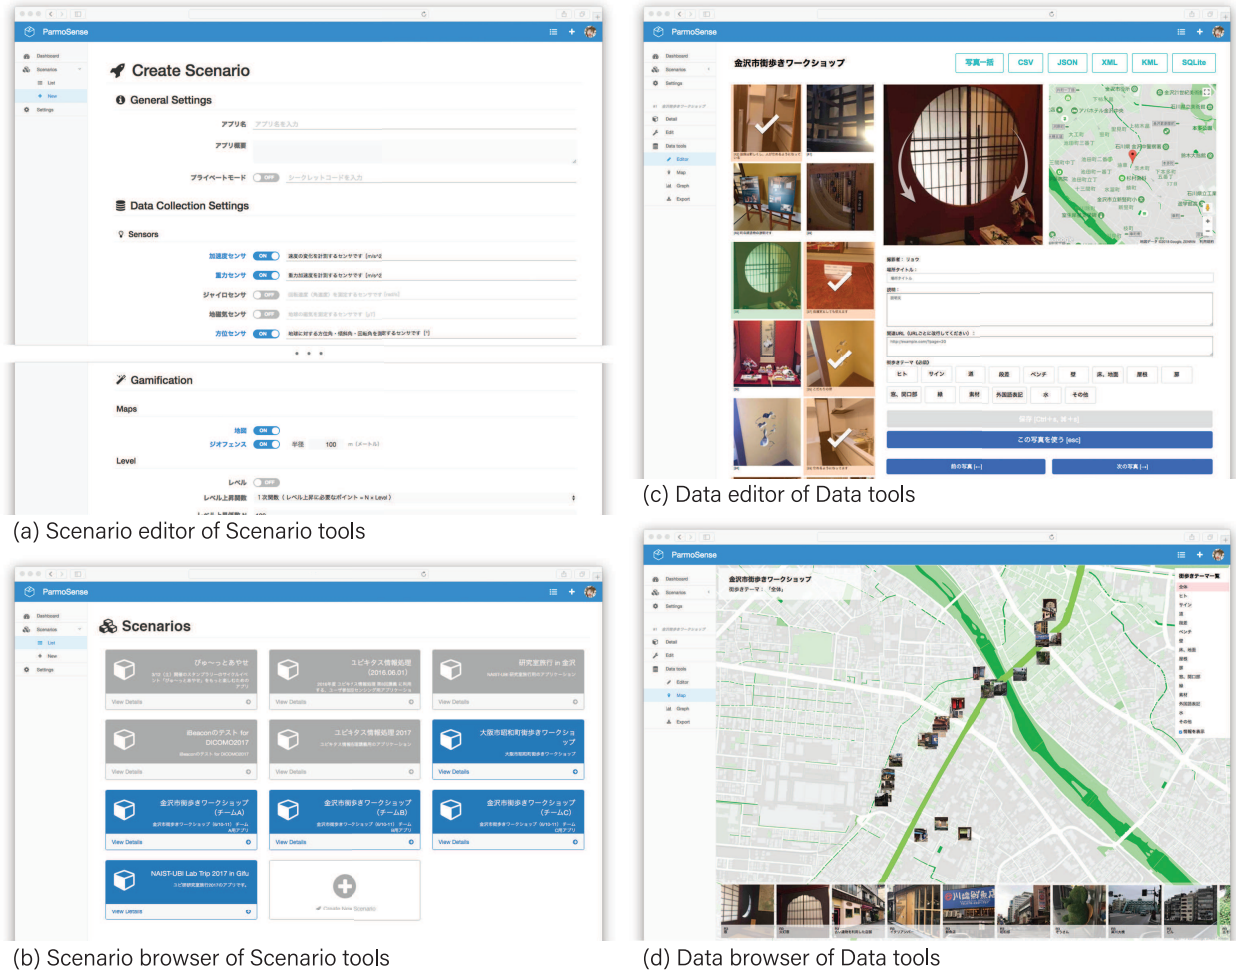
ParmoSense

Dashboard
Scenarios
List
New
Settings

Create Scenario

General Settings

アプリ名 アプリ名を入力

アプリ概要

プライベートモード OFF シークレットコードを入力

Data Collection Settings

Sensors

加速度センサ ON 速度の変化を計測するセンサです [m/s^2]

重力センサ ON 重力加速度を計測するセンサです [m/s^2]

ジャイロセンサ OFF

地磁気センサ OFF

方位センサ ON

Gamification

Maps

地図 ON

ジオフェンス ON 半径 100 m (メートル)

Level

レベル OFF

レベル上昇回数 1次関数 (レベル上昇に必要なポイント = N x Level)

(a) Scenario editor of Scenario tools

ParmoSense

金沢市街歩きワークショップ

写真一括 CSV JSON XML KML SQLite

Dashboard
Scenarios
Settings
Detail
Edit
Data tools
Editor
Map
Graph
Export

撮影者：リョウ
場所タイトル：
説明：
関連URL (URLがあれば記入してください)：
街歩きテーマ (必須)
ヒト サイン 道 段差 ベンチ 壁 床、地面 屋根 扉
窓、開口部 柵 素材 外国語表記 水 その他

保存 (Ctrl+s, ⌘+s)
この写真を使う [esc]
前の写真 [←]
次の写真 [→]

(c) Data editor of Data tools

ParmoSense

Dashboard
Scenarios
List
New
Settings

Scenarios

ぴゅーとあやせ
View Details

ユビキタス情報処理 (2016.06.01)
View Details

研究室旅行 in 金沢
View Details

iBeaconのテスト for DICOMO2017
View Details

ユビキタス情報処理 2017
View Details

大阪市昭和町街歩きワークショップ
View Details

金沢市街歩きワークショップ (チームA)
View Details

金沢市街歩きワークショップ (チームB)
View Details

金沢市街歩きワークショップ (チームC)
View Details

NAIST-UBI Lab Trip 2017 in Gifu
View Details

Create New Scenario

(b) Scenario browser of Scenario tools

ParmoSense

Dashboard
Scenarios
Settings
Detail
Edit
Data tools
Editor
Map
Graph
Export

金沢市街歩きワークショップ
街歩きテーマ：「全体」

街歩きテーマ一覧
全体
ヒト
サイン
道
段差
ベンチ
壁
床、地面
屋根
扉
窓、開口部
柵
素材
外国語表記
水
その他

(d) Data browser of Data tools